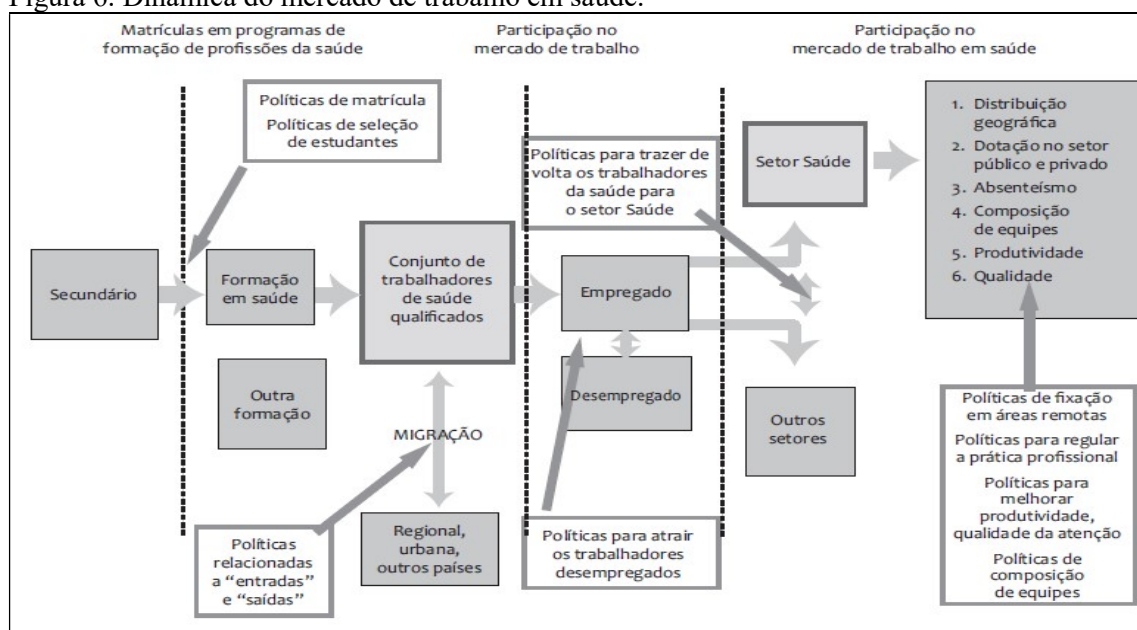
Figura 6: Dinâmica do mercado de trabalho em saúde.

Matrículas em programas de formação de profissões da saúde

Participação no mercado de trabalho

Participação no mercado de trabalho em saúde

Políticas de matrícula
Políticas de seleção de estudantes

Políticas para trazer de volta os trabalhadores da saúde para o setor Saúde

Setor Saúde

1. Distribuição geográfica
2. Dotação no setor público e privado
3. Absenteísmo
4. Composição de equipes
5. Produtividade
6. Qualidade

Secundário

Formação em saúde

Conjunto de trabalhadores de saúde qualificados

Empregado

Desempregado

Outra formação

MIGRAÇÃO

Outros setores

Políticas de fixação em áreas remotas
Políticas para regular a prática profissional
Políticas para melhorar produtividade, qualidade da atenção
Políticas de composição de equipes

Políticas relacionadas a "entradas" e "saídas"

Regional, urbana, outros países

Políticas para atrair os trabalhadores desempregados